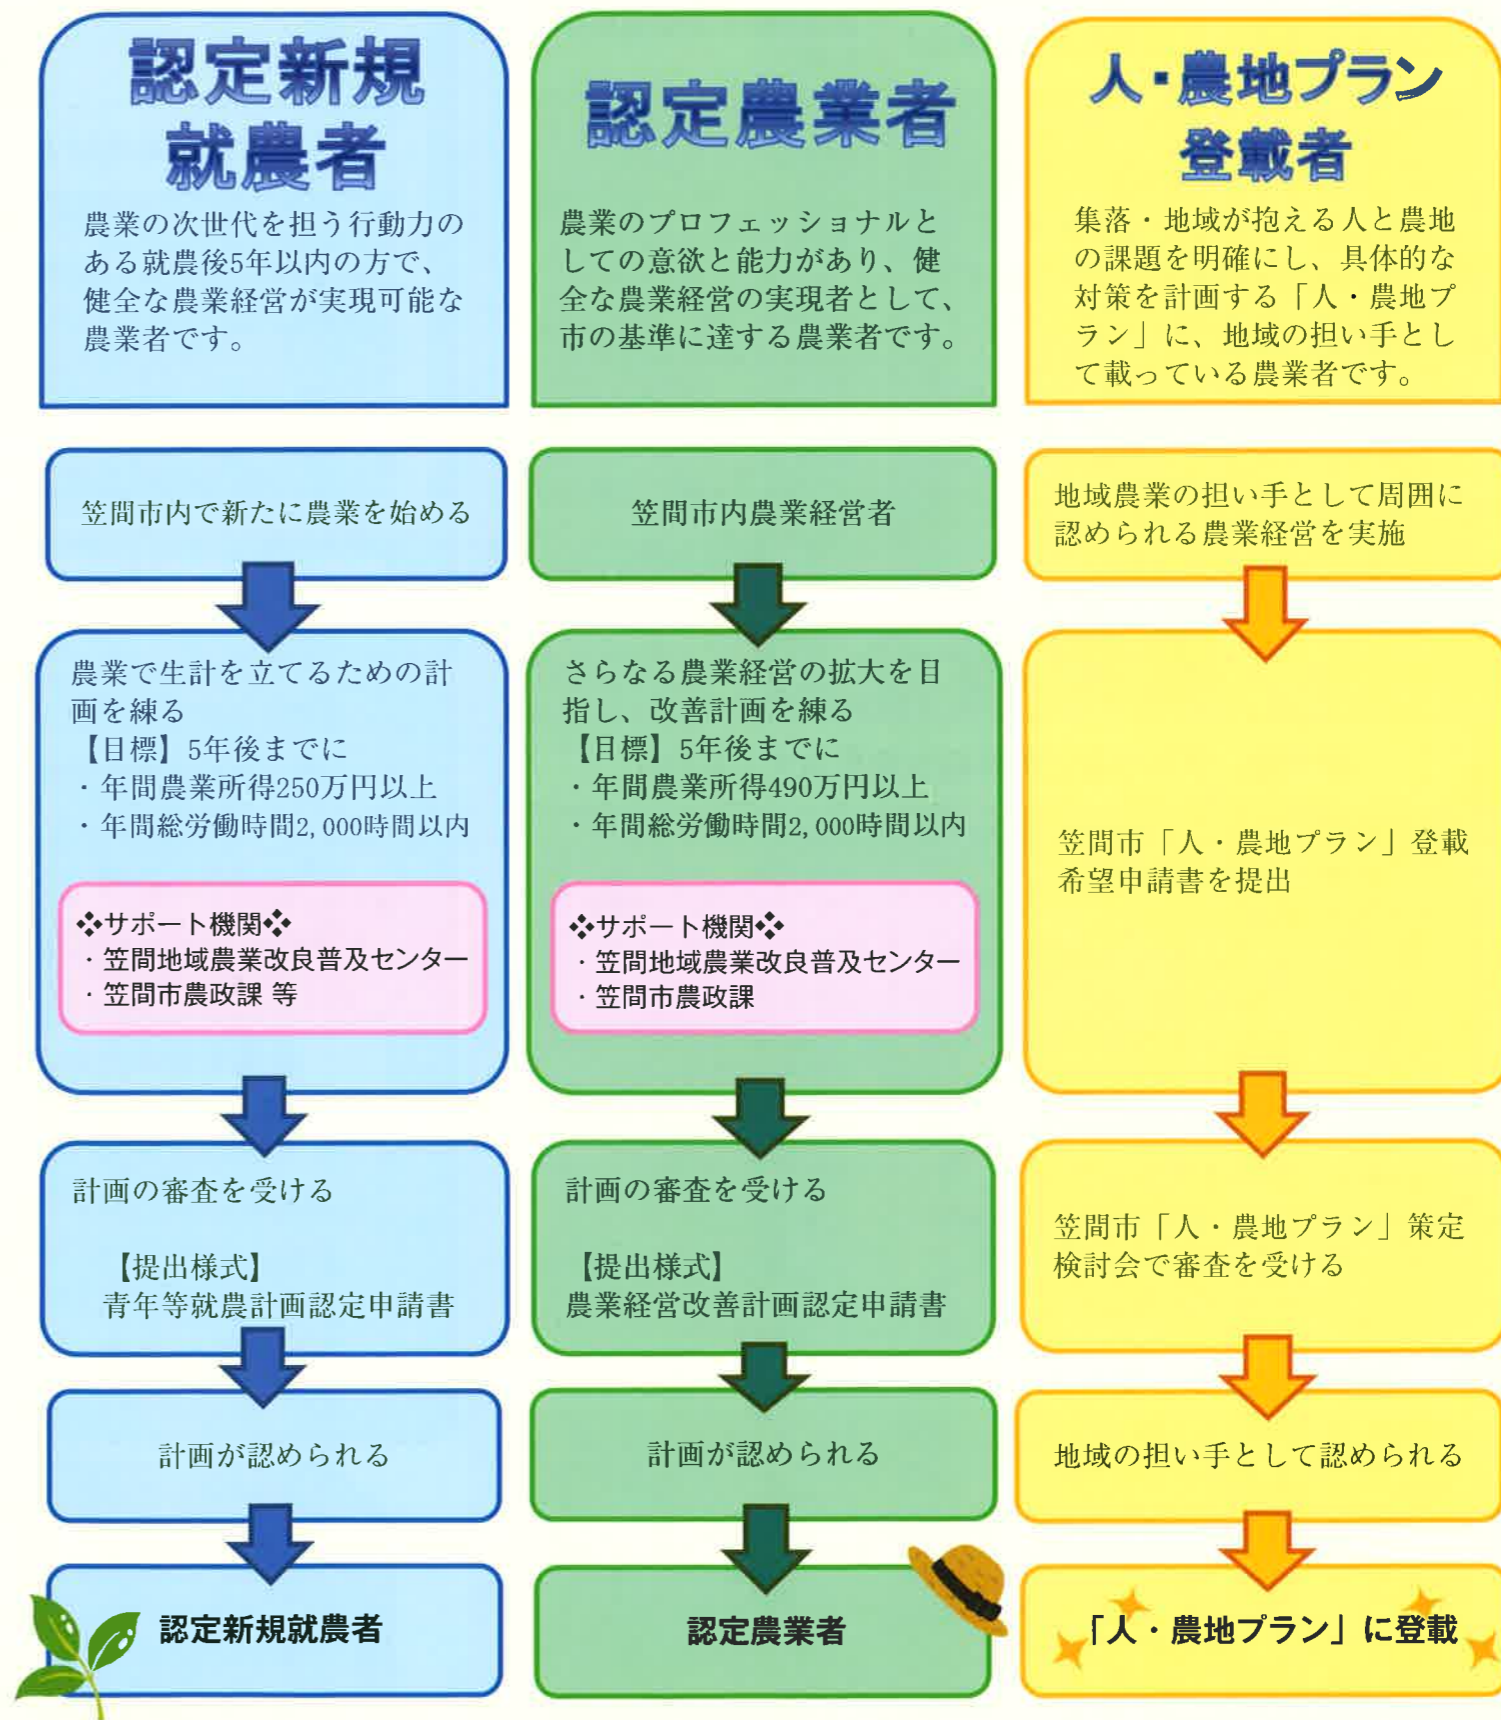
認定新規就農者

農業の次世代を担う行動力のある就農後5年以内の方で、健全な農業経営が実現可能な農業者です。

笠間市内で新たに農業を始める

農業で生計を立てるための計画を練る
【目標】5年後までに
・年間農業所得250万円以上
・年間総労働時間2,000時間以内

❖サポート機関❖
・笠間地域農業改良普及センター
・笠間市農政課 等

計画の審査を受ける

【提出様式】
青年等就農計画認定申請書

計画が認められる

認定新規就農者

認定農業者

農業のプロフェッショナルとしての意欲と能力があり、健全な農業経営の実現者として、市の基準に達する農業者です。

笠間市内農業経営者

さらなる農業経営の拡大を目指し、改善計画を練る
【目標】5年後までに
・年間農業所得490万円以上
・年間総労働時間2,000時間以内

❖サポート機関❖
・笠間地域農業改良普及センター
・笠間市農政課

計画の審査を受ける

【提出様式】
農業経営改善計画認定申請書

計画が認められる

認定農業者

人・農地プラン登載者

集落・地域が抱える人と農地の課題を明確にし、具体的な対策を計画する「人・農地プラン」に、地域の担い手として載っている農業者です。

地域農業の担い手として周囲に認められる農業経営を実施

笠間市「人・農地プラン」登載希望申請書を提出

笠間市「人・農地プラン」策定検討会で審査を受ける

地域の担い手として認められる

「人・農地プラン」に登載